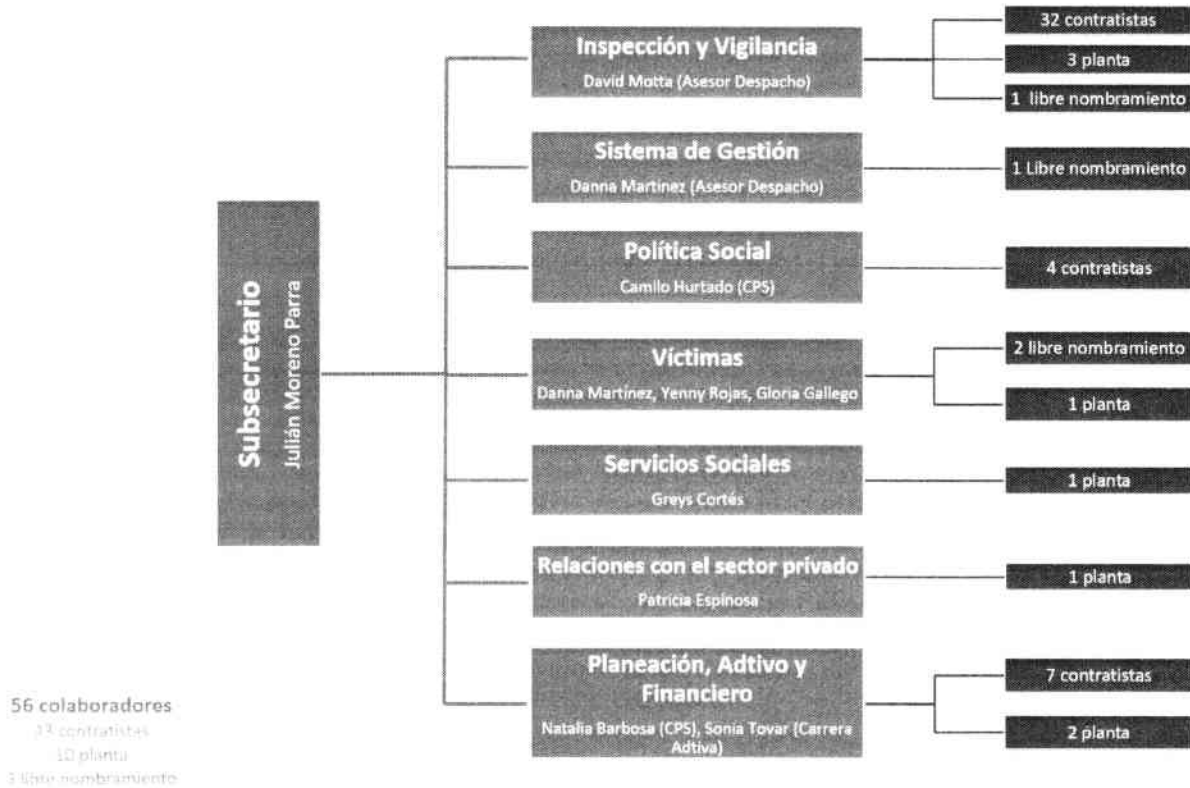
Subsecretario
Julián Moreno Parra

Inspección y Vigilancia
David Motta (Asesor Despacho)

32 contratistas
3 planta
1 libre nombramiento

Sistema de Gestión
Danna Martinez (Asesor Despacho)

1 Libre nombramiento

Política Social
Camilo Hurtado (CPS)

4 contratistas

Víctimas
Danna Martínez, Yenny Rojas, Gloria Gallego

2 libre nombramiento
1 planta

Servicios Sociales
Greys Cortés

1 planta

Relaciones con el sector privado
Patricia Espinosa

1 planta

Planeación, Adtivo y Financiero
Natalia Barbosa (CPS), Sonia Tovar (Carrera Adtiva)

7 contratistas
2 planta

56 colaboradores
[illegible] contratistas
10 planta
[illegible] libre nombramiento